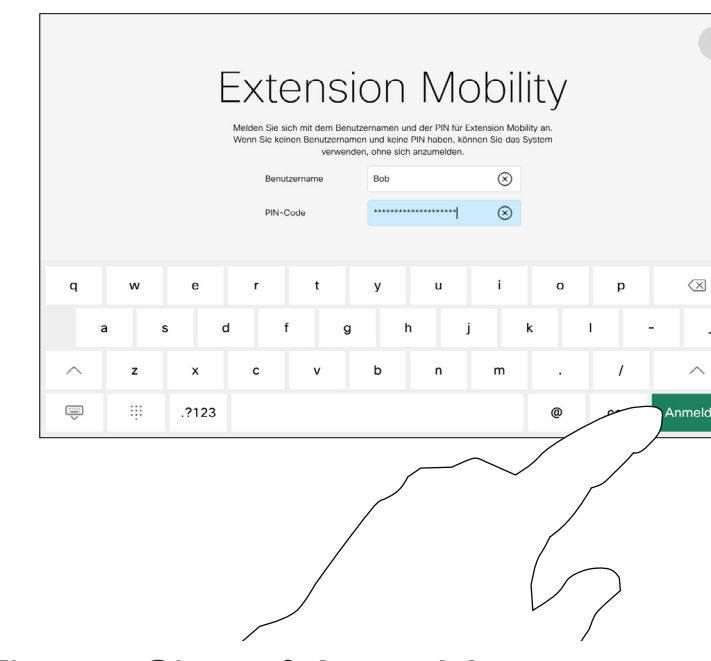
Extension Mobility

Melden Sie sich mit dem Benutzernamen und der PIN für Extension Mobility an. Wenn Sie keinen Benutzernamen und keine PIN haben, können Sie das System verwenden, ohne sich anzumelden.

Benutzername Bob

PIN-Code ********************

q w e r t y u i o p

a s d f g h j k l -

z x c v b n m . /

.?123 @ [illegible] Anmeld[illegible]